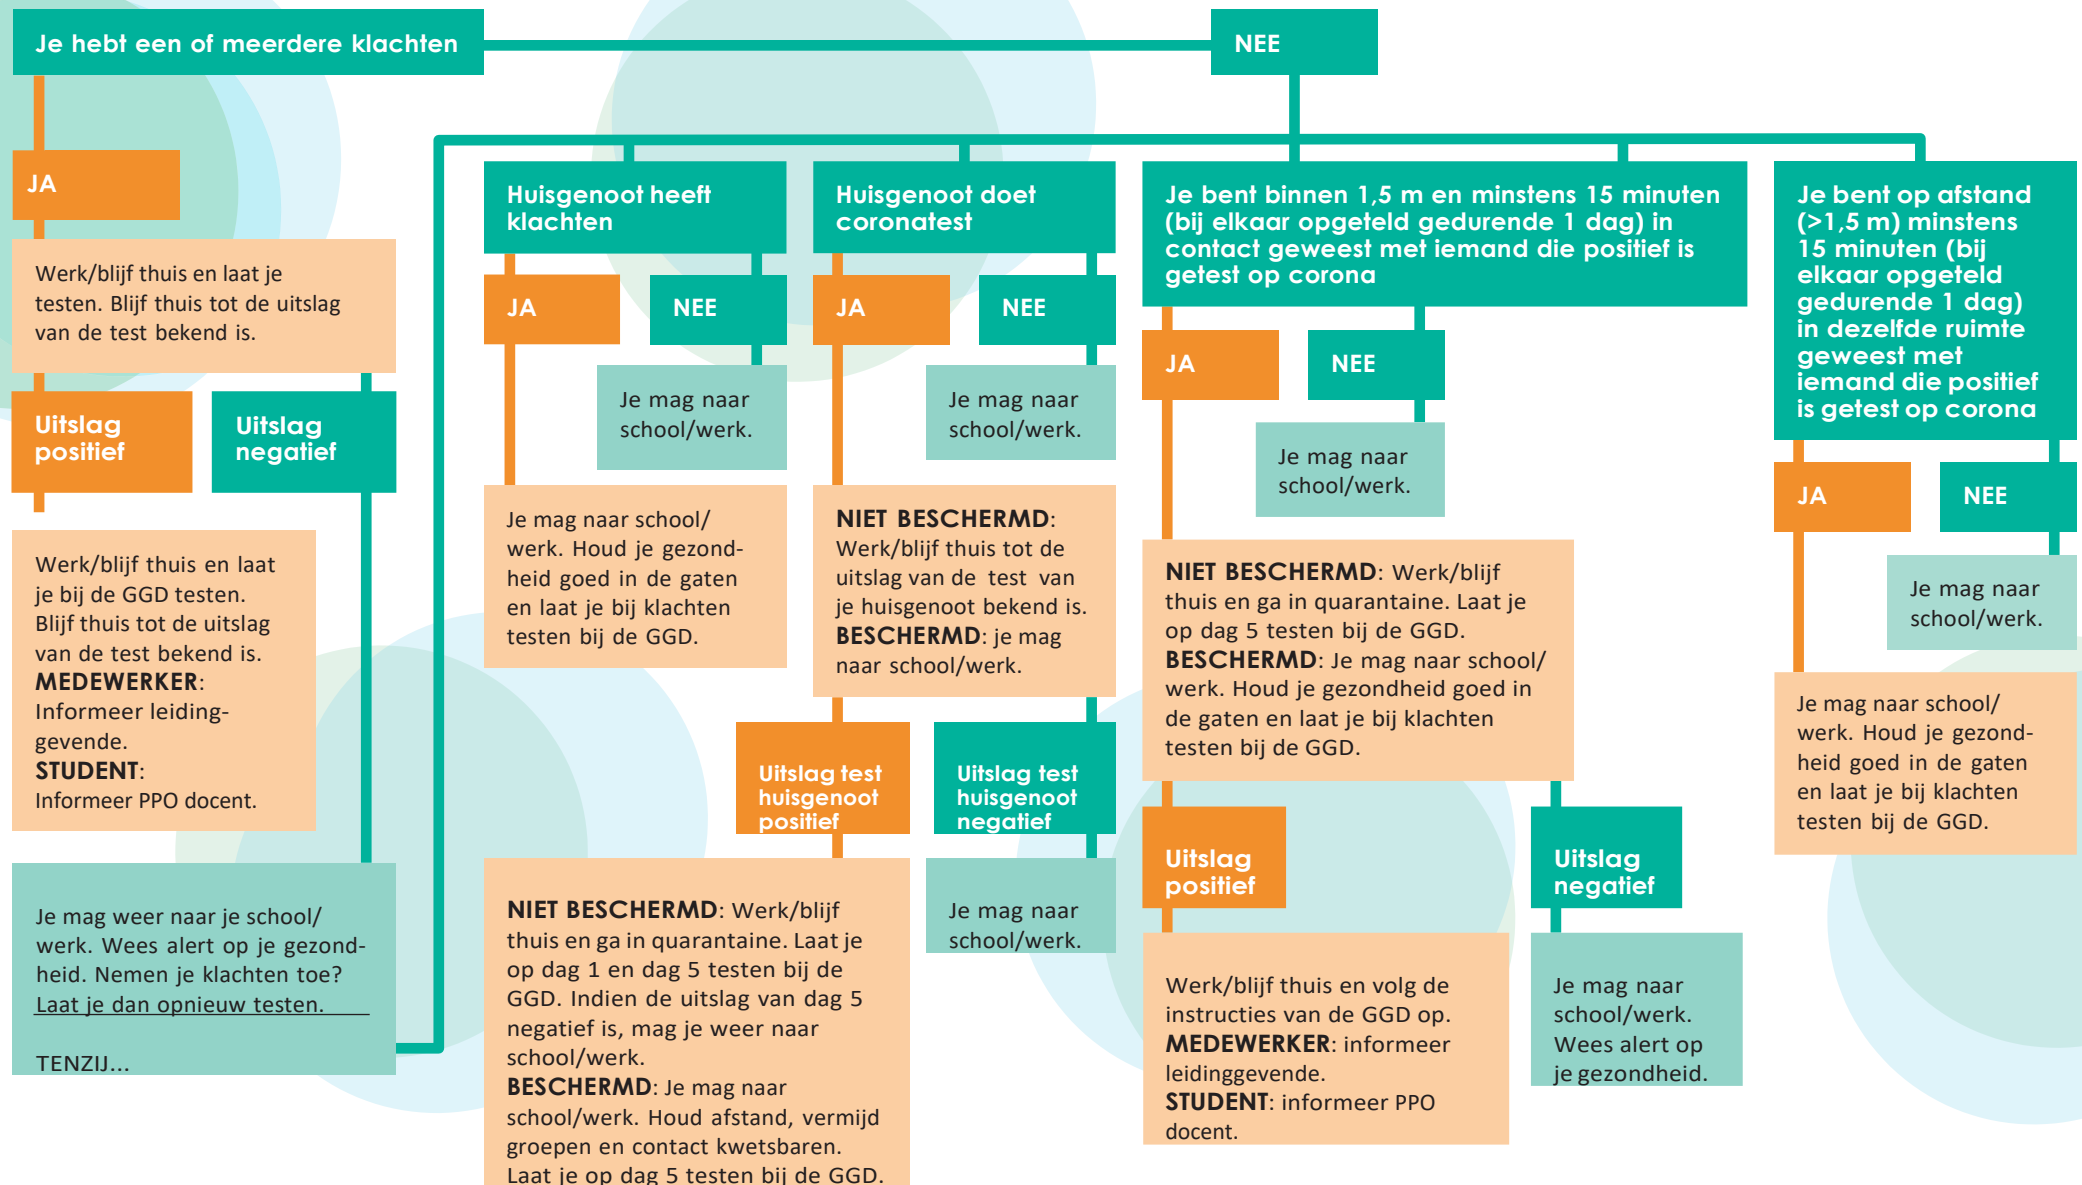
Je hebt een of meerdere klachten

NEE

JA

Werk/blijf thuis en laat je testen. Blijf thuis tot de uitslag van de test bekend is.

Uitslag positief

Uitslag negatief

Werk/blijf thuis en laat je bij de GGD testen. Blijf thuis tot de uitslag van de test bekend is. **MEDEWERKER**: Informeer leidinggevende. **STUDENT**: Informeer PPO docent.

Je mag weer naar je school/werk. Wees alert op je gezondheid. Nemen je klachten toe? Laat je dan opnieuw testen.

TENZIJ...

Huisgenoot heeft klachten

JA

NEE

Je mag naar school/werk.

Je mag naar school/werk. Houd je gezondheid goed in de gaten en laat je bij klachten testen bij de GGD.

Huisgenoot doet coronatest

JA

NEE

Je mag naar school/werk.

**NIET BESCHERMD**: Werk/blijf thuis tot de uitslag van de test van je huisgenoot bekend is. **BESCHERMD**: je mag naar school/werk.

Uitslag test huisgenoot positief

Uitslag test huisgenoot negatief

**NIET BESCHERMD**: Werk/blijf thuis en ga in quarantaine. Laat je op dag 1 en dag 5 testen bij de GGD. Indien de uitslag van dag 5 negatief is, mag je weer naar school/werk. **BESCHERMD**: Je mag naar school/werk. Houd afstand, vermijd groepen en contact kwetsbaren. Laat je op dag 5 testen bij de GGD.

Je mag naar school/werk.

Je bent binnen 1,5 m en minstens 15 minuten (bij elkaar opgeteld gedurende 1 dag) in contact geweest met iemand die positief is getest op corona

JA

NEE

Je mag naar school/werk.

**NIET BESCHERMD**: Werk/blijf thuis en ga in quarantaine. Laat je op dag 5 testen bij de GGD. **BESCHERMD**: Je mag naar school/werk. Houd je gezondheid goed in de gaten en laat je bij klachten testen bij de GGD.

Uitslag positief

Uitslag negatief

Werk/blijf thuis en volg de instructies van de GGD op. **MEDEWERKER**: informeer leidinggevende. **STUDENT**: informeer PPO docent.

Je mag naar school/werk. Wees alert op je gezondheid.

Je bent op afstand (>1,5 m) minstens 15 minuten (bij elkaar opgeteld gedurende 1 dag) in dezelfde ruimte geweest met iemand die positief is getest op corona

JA

NEE

Je mag naar school/werk.

Je mag naar school/werk. Houd je gezondheid goed in de gaten en laat je bij klachten testen bij de GGD.